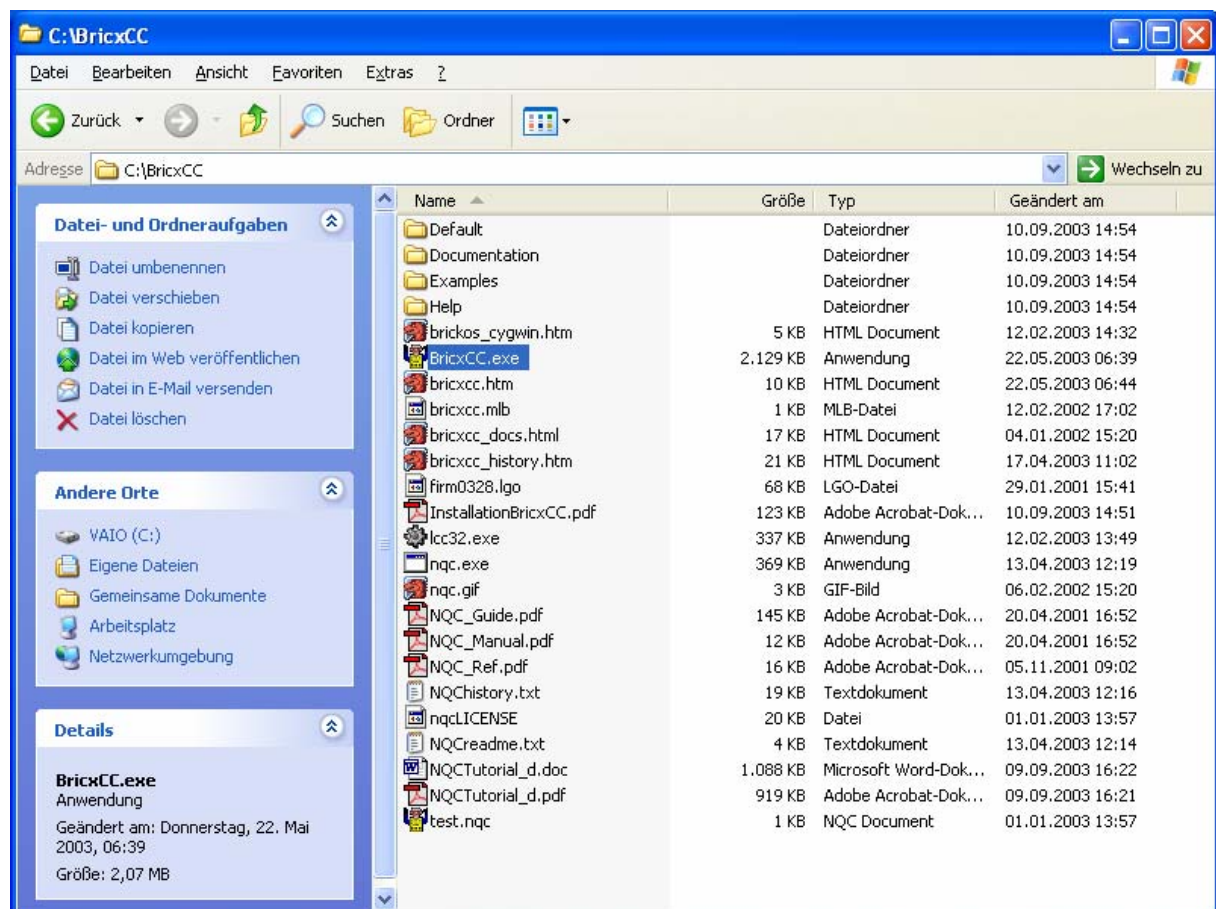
C:\BricxCC

Datei Bearbeiten Ansicht Favoriten Extras ?

Zurück Suchen Ordner

Adresse C:\BricxCC Wechseln zu

Datei- und Ordneraufgaben

Datei umbenennen
Datei verschieben
Datei kopieren
Datei im Web veröffentlichen
Datei in E-Mail versenden
Datei löschen

Andere Orte

VAIO (C:)
Eigene Dateien
Gemeinsame Dokumente
Arbeitsplatz
Netzwerkumgebung

Details

BricxCC.exe
Anwendung
Geändert am: Donnerstag, 22. Mai 2003, 06:39
Größe: 2,07 MB

| Name | Größe | Typ | Geändert am |
|---|---|---|---|
| Default | | Dateiordner | 10.09.2003 14:54 |
| Documentation | | Dateiordner | 10.09.2003 14:54 |
| Examples | | Dateiordner | 10.09.2003 14:54 |
| Help | | Dateiordner | 10.09.2003 14:54 |
| brickos_cygwin.htm | 5 KB | HTML Document | 12.02.2003 14:32 |
| BricxCC.exe | 2.129 KB | Anwendung | 22.05.2003 06:39 |
| bricxcc.htm | 10 KB | HTML Document | 22.05.2003 06:44 |
| bricxcc.mlb | 1 KB | MLB-Datei | 12.02.2002 17:02 |
| bricxcc_docs.html | 17 KB | HTML Document | 04.01.2002 15:20 |
| bricxcc_history.htm | 21 KB | HTML Document | 17.04.2003 11:02 |
| firm0328.lgo | 68 KB | LGO-Datei | 29.01.2001 15:41 |
| InstallationBricxCC.pdf | 123 KB | Adobe Acrobat-Dok... | 10.09.2003 14:51 |
| lcc32.exe | 337 KB | Anwendung | 12.02.2003 13:49 |
| nqc.exe | 369 KB | Anwendung | 13.04.2003 12:19 |
| nqc.gif | 3 KB | GIF-Bild | 06.02.2002 15:20 |
| NQC_Guide.pdf | 145 KB | Adobe Acrobat-Dok... | 20.04.2001 16:52 |
| NQC_Manual.pdf | 12 KB | Adobe Acrobat-Dok... | 20.04.2001 16:52 |
| NQC_Ref.pdf | 16 KB | Adobe Acrobat-Dok... | 05.11.2001 09:02 |
| NQChistory.txt | 19 KB | Textdokument | 13.04.2003 12:16 |
| nqcLICENSE | 20 KB | Datei | 01.01.2003 13:57 |
| NQCreadme.txt | 4 KB | Textdokument | 13.04.2003 12:14 |
| NQCTutorial_d.doc | 1.088 KB | Microsoft Word-Dok... | 09.09.2003 16:22 |
| NQCTutorial_d.pdf | 919 KB | Adobe Acrobat-Dok... | 09.09.2003 16:21 |
| test.nqc | 1 KB | NQC Document | 01.01.2003 13:57 |